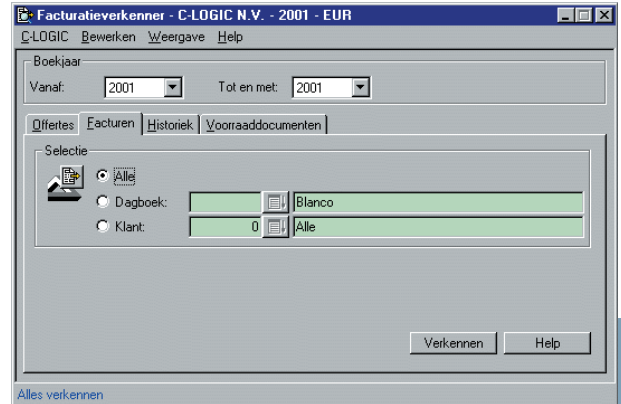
Facturatieverkenner - C-LOGIC N.V. - 2001 - EUR

C-LOGIC Bewerken Weergave Help

Boekjaar

Vanaf: 2001

Tot en met: 2001

Offertes Facturen Historiek Voorraaddocumenten

Selectie

Alle

Dagboek: Blanco

Klant: 0 Alle

Verkennen

Help

Alles verkennen